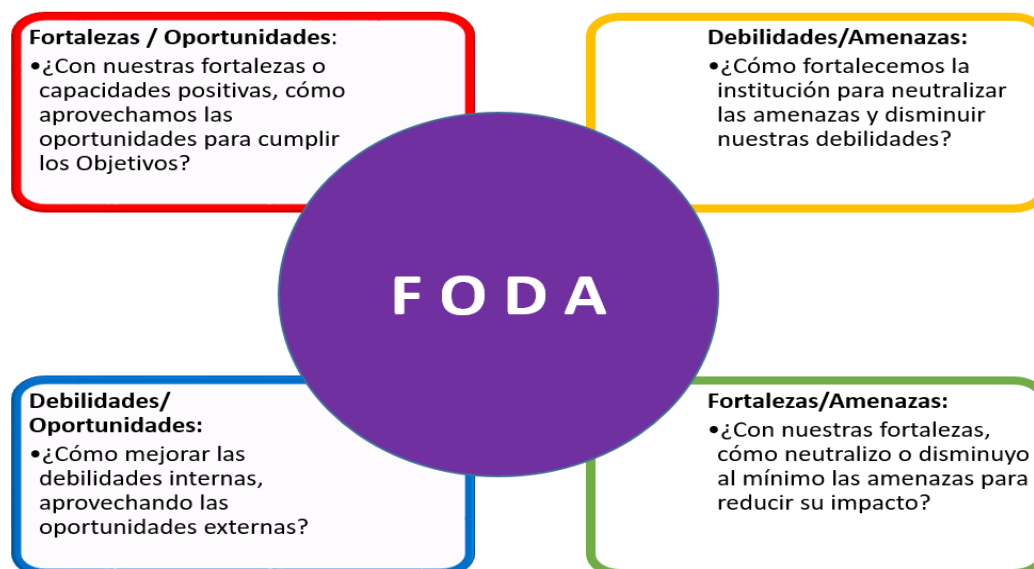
Fortalezas / Oportunidades:

•¿Con nuestras fortalezas o capacidades positivas, cómo aprovechamos las oportunidades para cumplir los Objetivos?

Debilidades/Amenazas:

•¿Cómo fortalecemos la institución para neutralizar las amenazas y disminuir nuestras debilidades?

F O D A

Debilidades/ Oportunidades:

•¿Cómo mejorar las debilidades internas, aprovechando las oportunidades externas?

Fortalezas/Amenazas:

•¿Con nuestras fortalezas, cómo neutralizo o disminuyo al mínimo las amenazas para reducir su impacto?